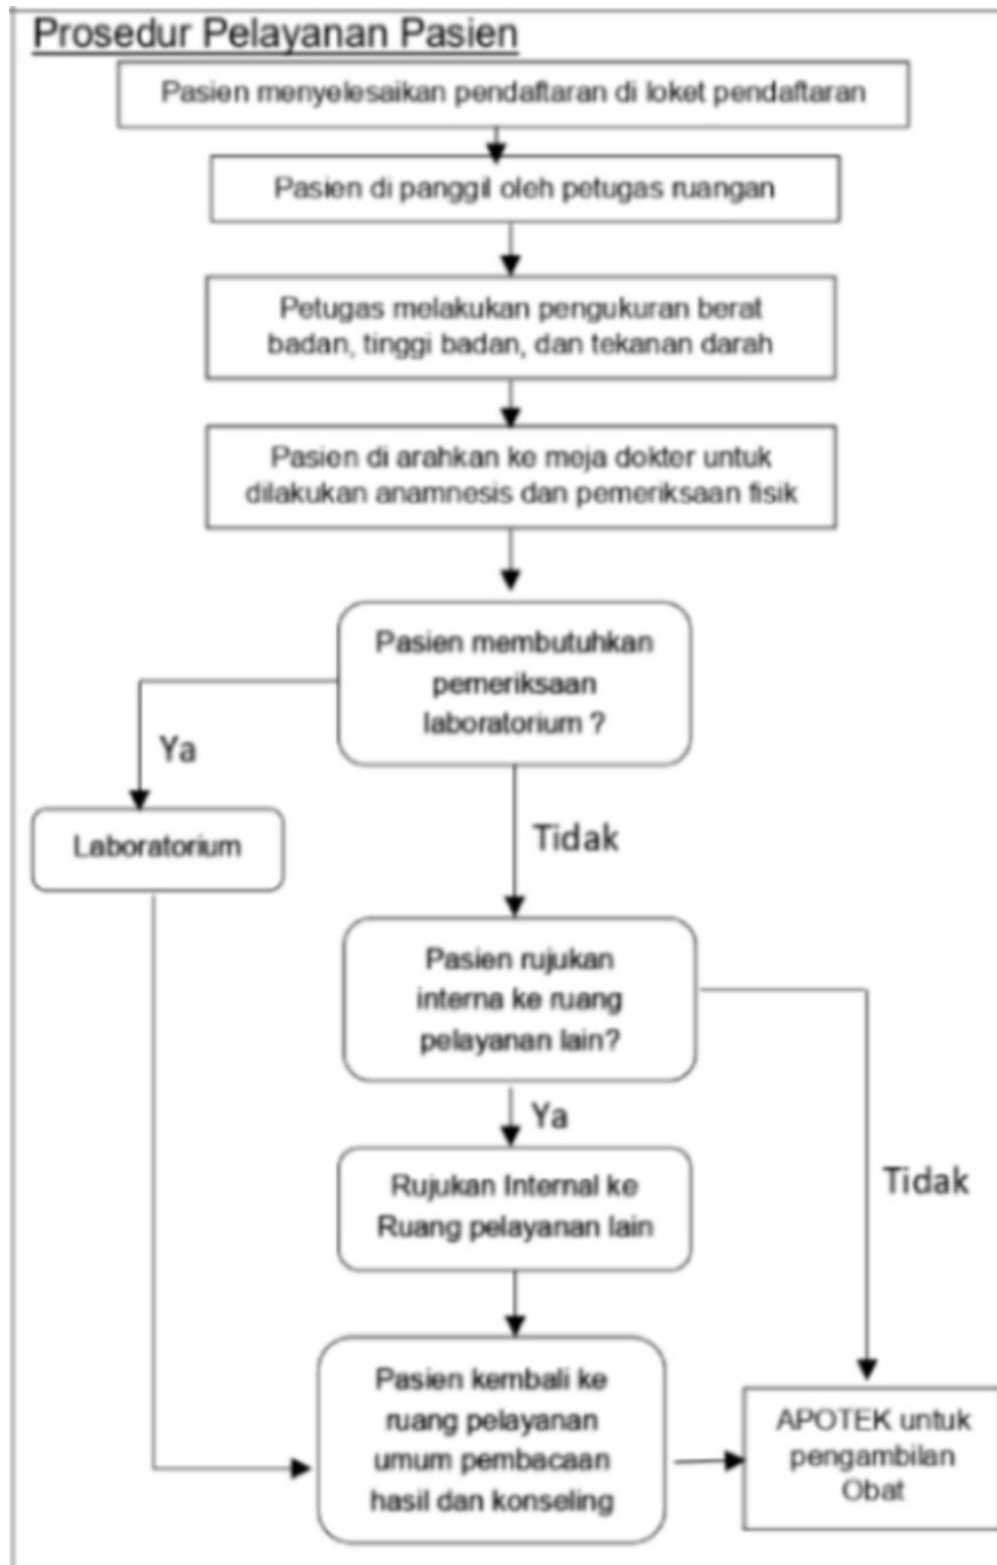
Prosedur Pelayanan Pasien

Pasien menyelesaikan pendaftaran di loket pendaftaran

Pasien di panggil oleh petugas ruangan

Petugas melakukan pengukuran berat badan, tinggi badan, dan tekanan darah

Pasien di arahkan ke meja dokter untuk dilakukan anamnesis dan pemeriksaan fisik

Pasien membutuhkan pemeriksaan laboratorium ?

Ya

Laboratorium

Tidak

Pasien rujukan interna ke ruang pelayanan lain?

Ya

Rujukan Internal ke Ruang pelayanan lain

Tidak

Pasien kembali ke ruang pelayanan umum pembacaan hasil dan konseling

APOTEK untuk pengambilan Obat